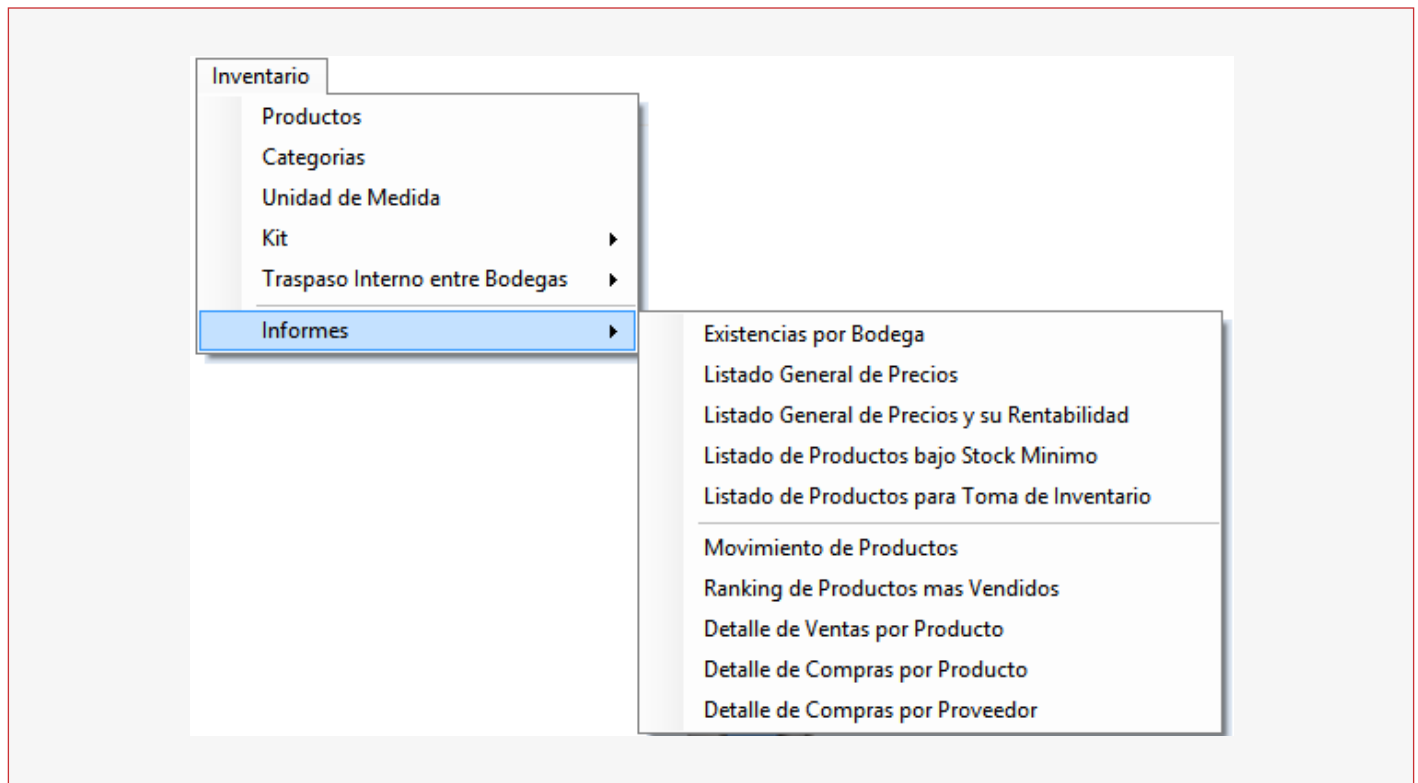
Inventario

Productos
Categorias
Unidad de Medida
Kit
Traspaso Interno entre Bodegas
Informes

Existencias por Bodega
Listado General de Precios
Listado General de Precios y su Rentabilidad
Listado de Productos bajo Stock Minimo
Listado de Productos para Toma de Inventario
Movimiento de Productos
Ranking de Productos mas Vendidos
Detalle de Ventas por Producto
Detalle de Compras por Producto
Detalle de Compras por Proveedor